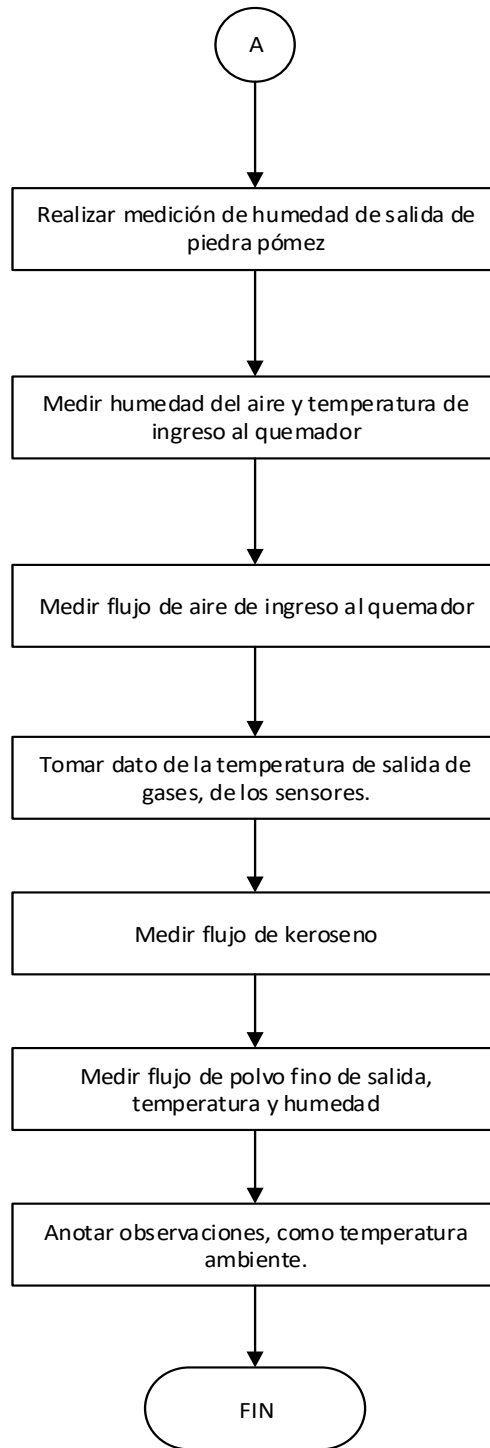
A

Realizar medición de humedad de salida de piedra pómez

Medir humedad del aire y temperatura de ingreso al quemador

Medir flujo de aire de ingreso al quemador

Tomar dato de la temperatura de salida de gases, de los sensores.

Medir flujo de keroseno

Medir flujo de polvo fino de salida, temperatura y humedad

Anotar observaciones, como temperatura ambiente.

FIN